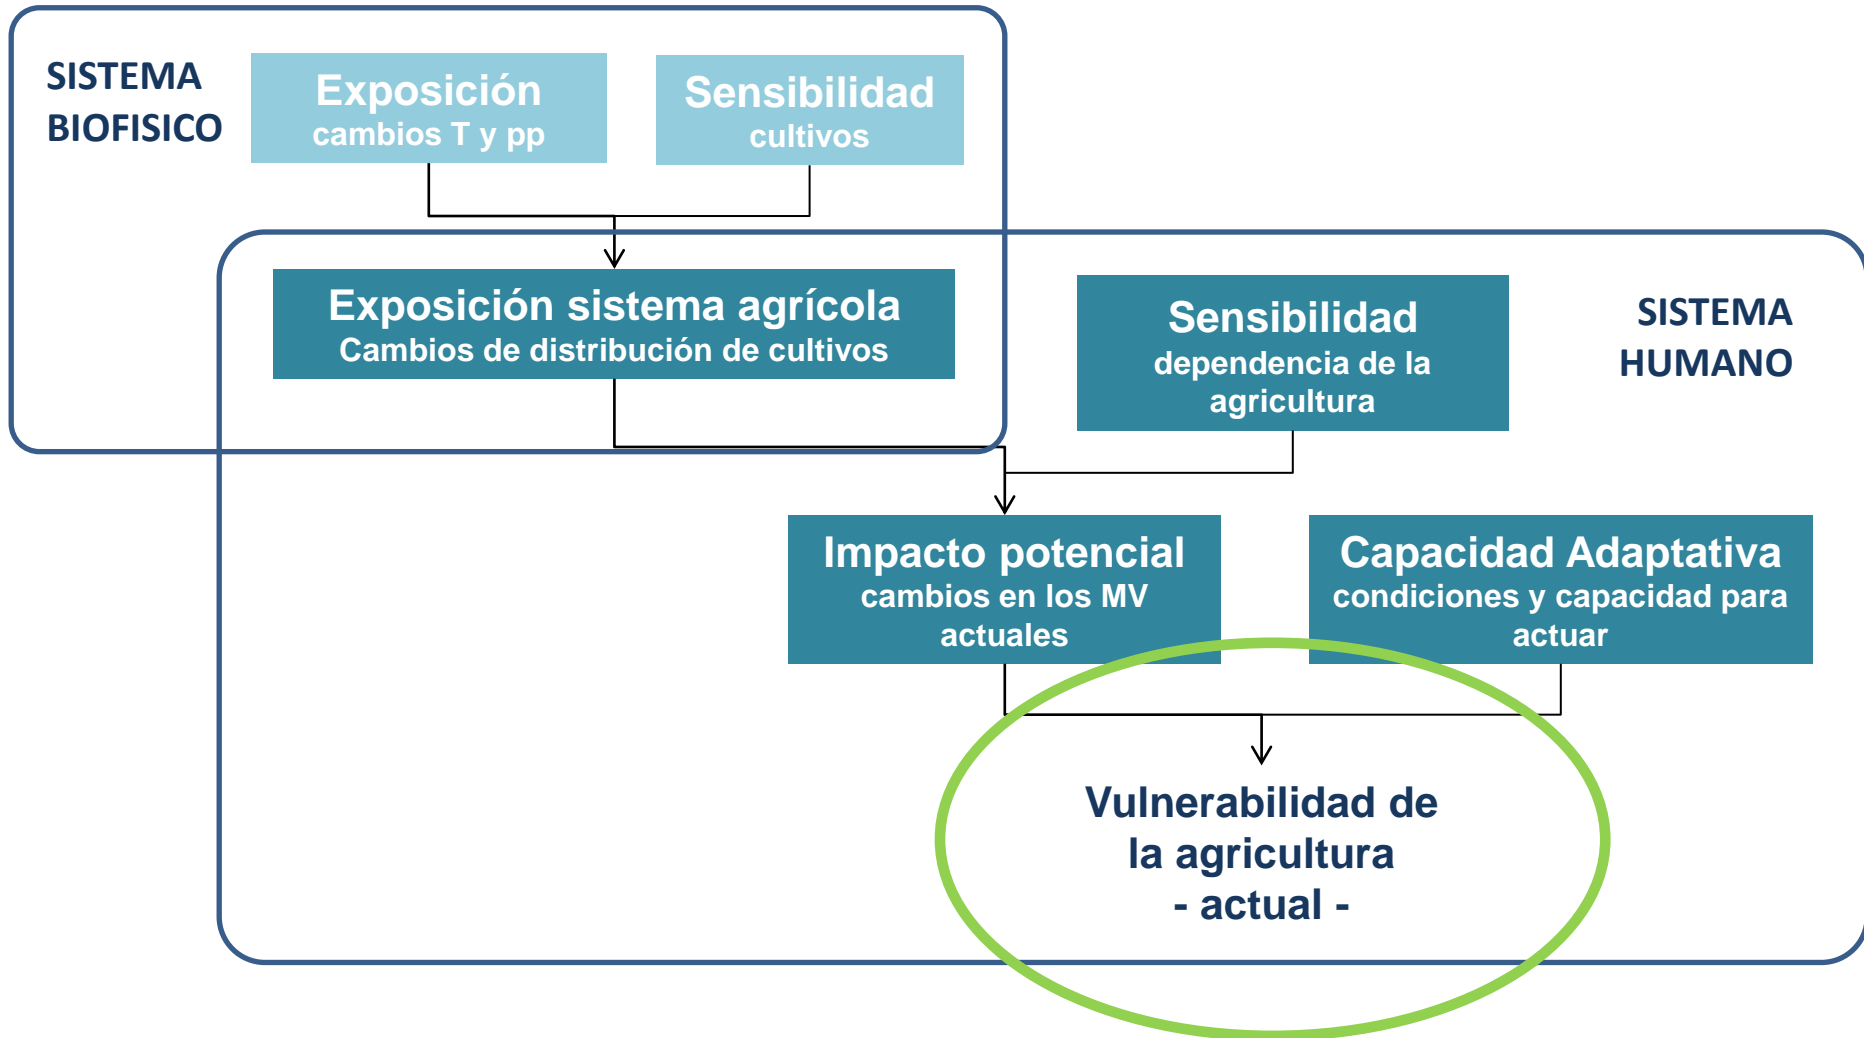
SISTEMA BIOFISICO

Exposición
cambios T y pp

Sensibilidad
cultivos

Exposición sistema agrícola
Cambios de distribución de cultivos

Sensibilidad
dependencia de la agricultura

SISTEMA HUMANO

Impacto potencial
cambios en los MV actuales

Capacidad Adaptativa
condiciones y capacidad para actuar

Vulnerabilidad de la agricultura
- actual -